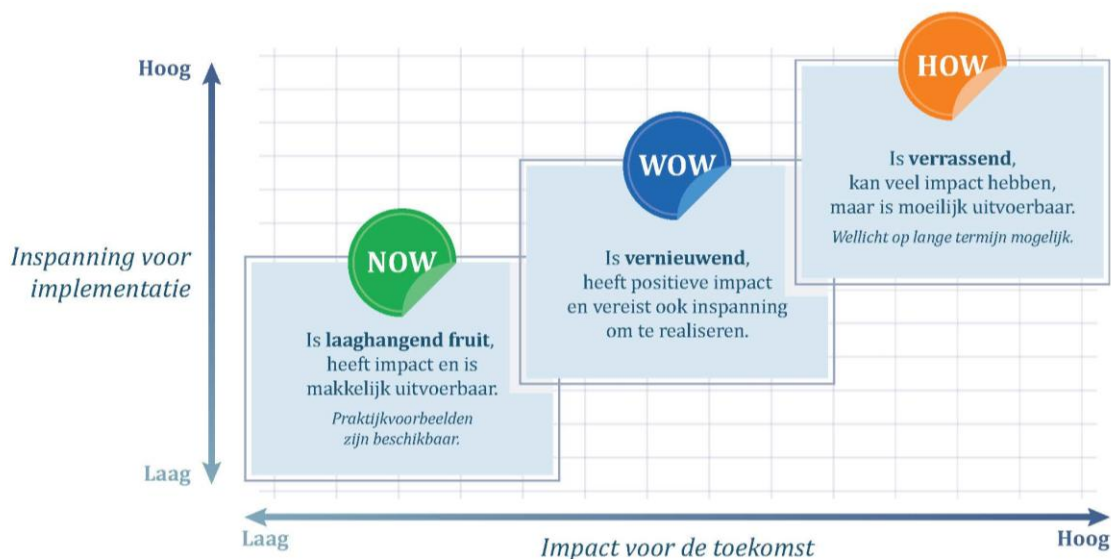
Hoog

Inspanning voor implementatie

Laag

NOW

Is **laaghangend fruit**, heeft impact en is makkelijk uitvoerbaar.

*Praktijkvoorbeelden zijn beschikbaar.*

WOW

Is **vernieuwend**, heeft positieve impact en vereist ook inspanning om te realiseren.

HOW

Is **verrassend**, kan veel impact hebben, maar is moeilijk uitvoerbaar.

*Wellicht op lange termijn mogelijk.*

Laag

Impact voor de toekomst

Hoog